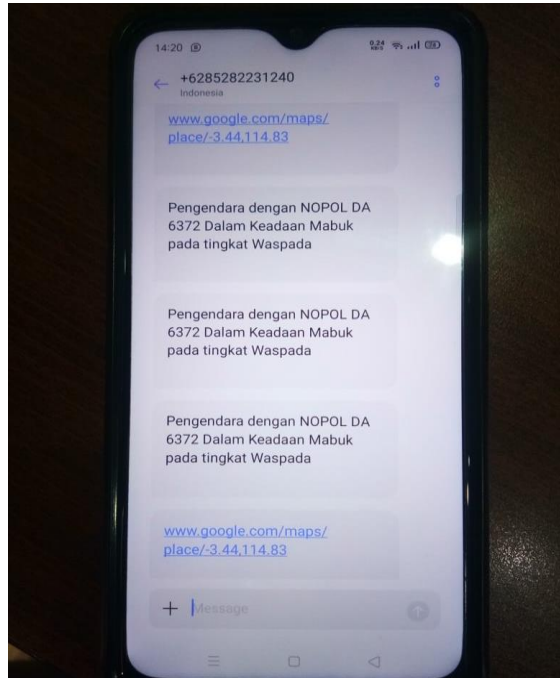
14:20

0.24 KB/S

+6285282231240
Indonesia

www.google.com/maps/place/-3.44,114.83

Pengendara dengan NOPOL DA 6372 Dalam Keadaan Mabuk pada tingkat Waspada

Pengendara dengan NOPOL DA 6372 Dalam Keadaan Mabuk pada tingkat Waspada

Pengendara dengan NOPOL DA 6372 Dalam Keadaan Mabuk pada tingkat Waspada

www.google.com/maps/place/-3.44,114.83

+ Message